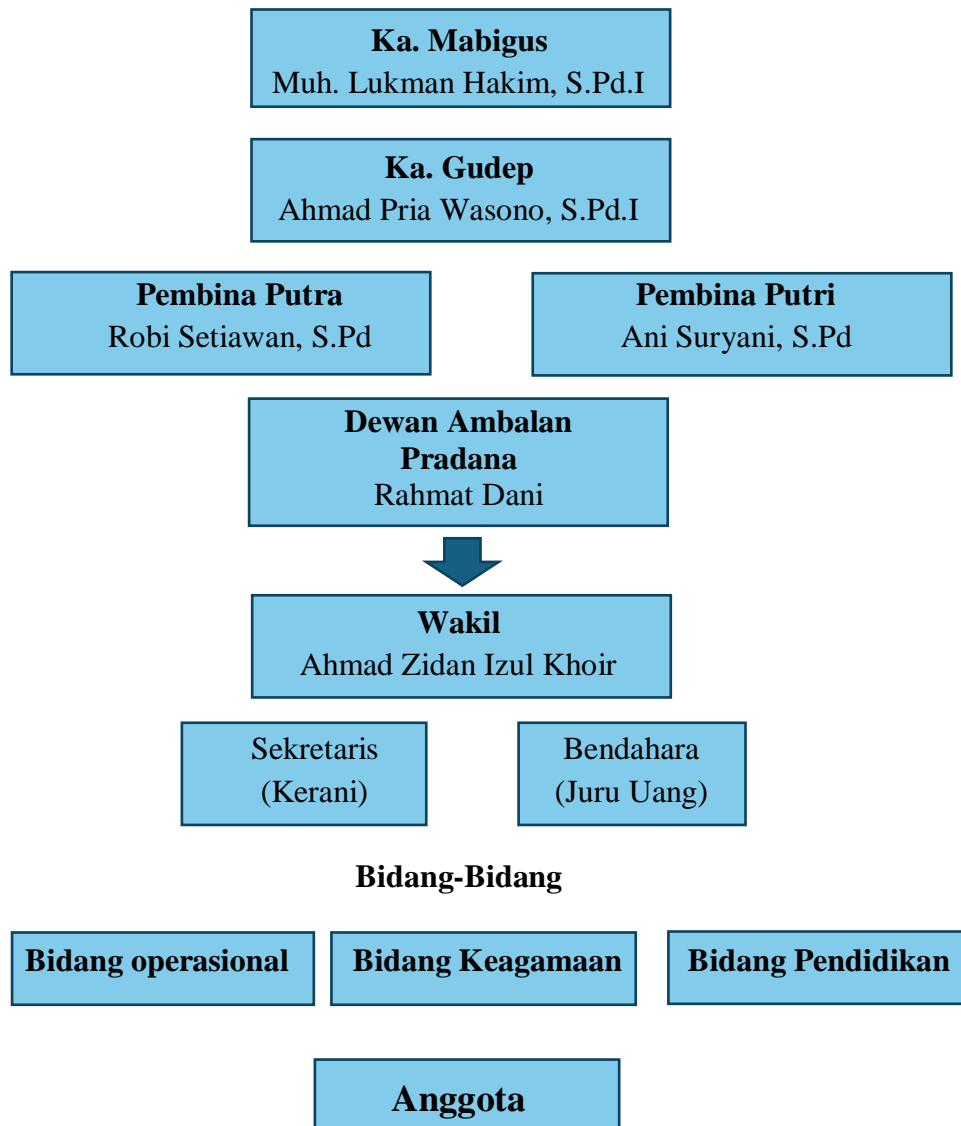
Ka. Mabigus
Muh. Lukman Hakim, S.Pd.I

Ka. Gudep
Ahmad Pria Wasono, S.Pd.I

Pembina Putra
Robi Setiawan, S.Pd

Pembina Putri
Ani Suryani, S.Pd

Dewan Ambalan
Pradana
Rahmat Dani

Wakil
Ahmad Zidan Izul Khoir

Sekretaris
(Kerani)

Bendahara
(Juru Uang)

Bidang-Bidang

Bidang operasional

Bidang Keagamaan

Bidang Pendidikan

Anggota